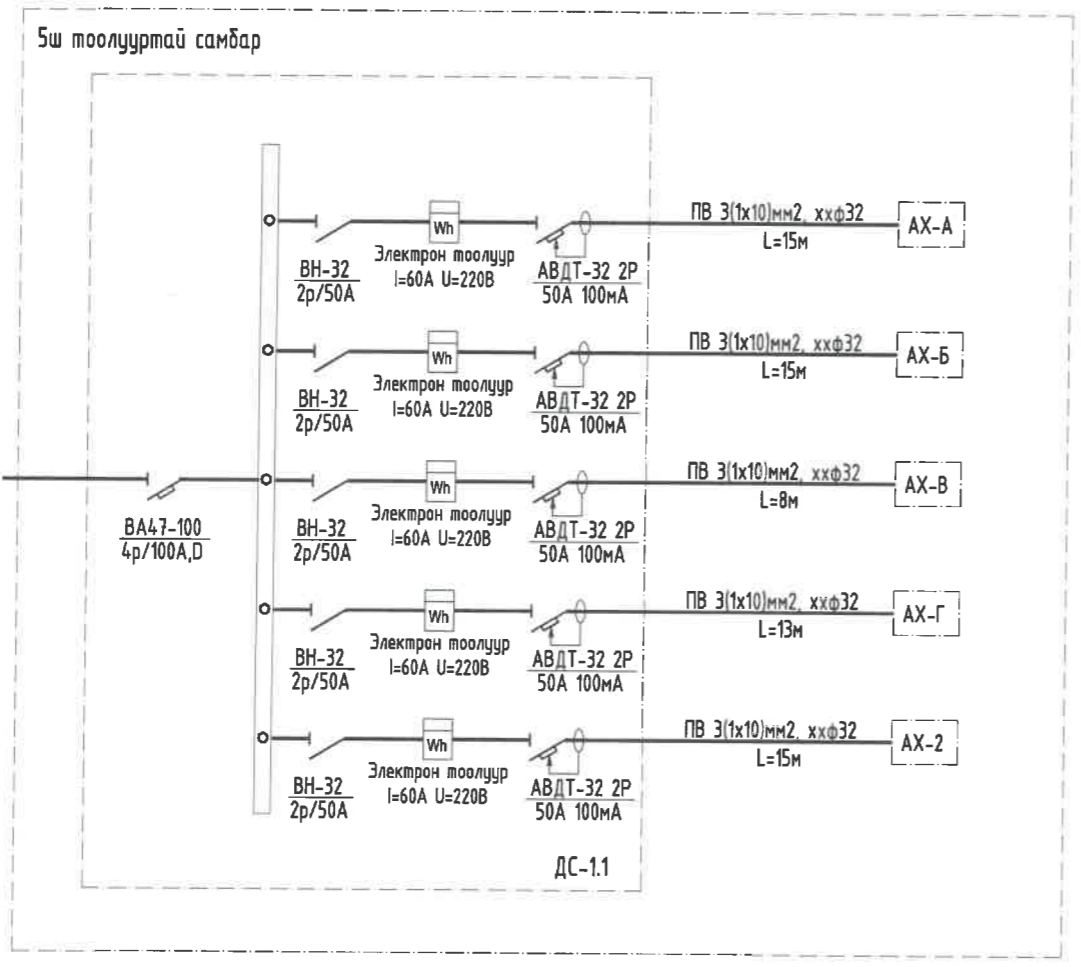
5ш тоолууртай самбар

Wh
ВН-32
2р/50А
Электрон тоолуур
I=60A U=220B
АВДТ-32 2Р
50А 100мА
ПВ 3(1х10)мм2, ххф32
L=15м
АХ-А

Wh
ВН-32
2р/50А
Электрон тоолуур
I=60A U=220B
АВДТ-32 2Р
50А 100мА
ПВ 3(1х10)мм2, ххф32
L=15м
АХ-Б

ВА47-100
4р/100А,D

Wh
ВН-32
2р/50А
Электрон тоолуур
I=60A U=220B
АВДТ-32 2Р
50А 100мА
ПВ 3(1х10)мм2, ххф32
L=8м
АХ-В

Wh
ВН-32
2р/50А
Электрон тоолуур
I=60A U=220B
АВДТ-32 2Р
50А 100мА
ПВ 3(1х10)мм2, ххф32
L=13м
АХ-Г

Wh
ВН-32
2р/50А
Электрон тоолуур
I=60A U=220B
АВДТ-32 2Р
50А 100мА
ПВ 3(1х10)мм2, ххф32
L=15м
АХ-2

ДС-1.1